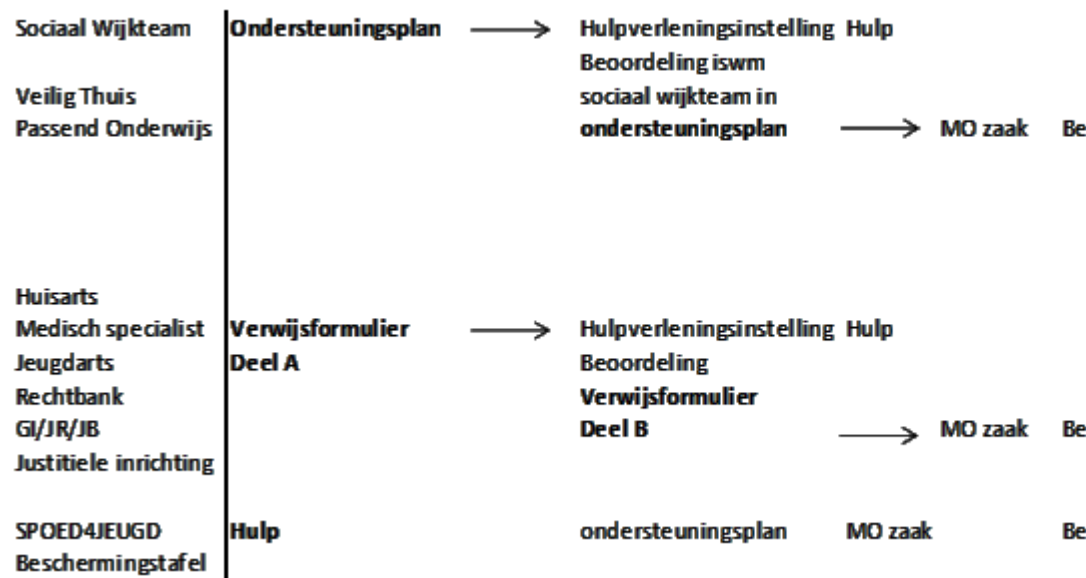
Sociaal Wijkteam

Veilig Thuis
Passend Onderwijs

Ondersteuningsplan

Hulpverleningsinstelling Hulp
Beoordeling iswm sociaal wijkteam in ondersteuningsplan

MO zaak Be

Huisarts
Medisch specialist
Jeugdarts
Rechtbank
GI/JR/JB
Justitiele inrichting

Verwijsformulier
Deel A

Hulpverleningsinstelling Hulp
Beoordeling
Verwijsformulier
Deel B

MO zaak Be

SPOED4JEUGD
Beschermingstafel

Hulp

ondersteuningsplan MO zaak Be